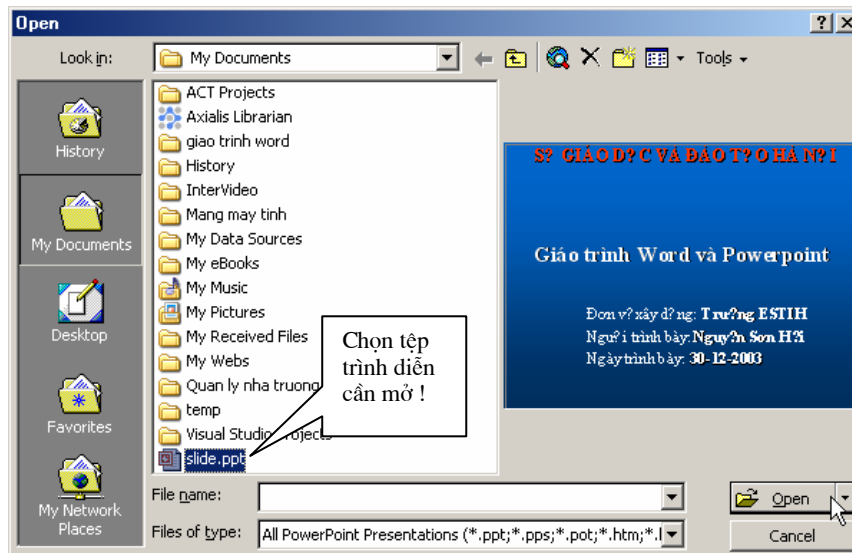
Open

Look in: My Documents

Tools

History

My Documents

Desktop

Favorites

My Network Places

ACT Projects
Axialis Librarian
giao trinh word
History
InterVideo
Mang may tinh
My Data Sources
My eBooks
My Music
My Pictures
My Received Files
My Webs
Quan ly nha truong
temp
Visual Studio Projects
slide.ppt

Chọn tệp trình diễn cần mở !

S? GIÁO D? C VÀ ĐÀO T? O HÀ N? I

Giáo trình Word và Powerpoint

Đơn v? xây d? ng: Tru?ng ESTIH
Ngu? i trình bày: Nguy?n Son H?i
Ngày trình bày: 30-12-2003

File name:

Files of type: All PowerPoint Presentations (*.ppt;*.pps;*.pot;*.htm;*.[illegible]

Open

Cancel